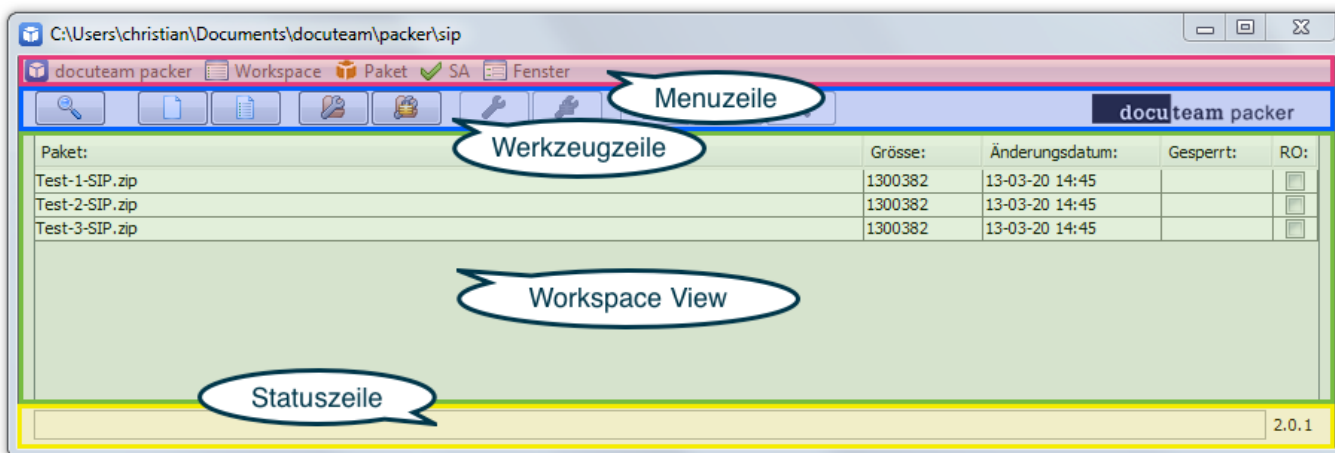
C:\Users\christian\Documents\docuteam\packer\sip

docuteam packer Workspace Paket SA Fenster

Menuzeile

docuteam packer

Werkzeugzeile

| Paket: | Grösse: | Änderungsdatum: | Gesperrt: | RO: |
|---|---|---|---|---|
| Test-1-SIP.zip | 1300382 | 13-03-20 14:45 | | |
| Test-2-SIP.zip | 1300382 | 13-03-20 14:45 | | |
| Test-3-SIP.zip | 1300382 | 13-03-20 14:45 | | |

Workspace View

Statuszeile

2.0.1